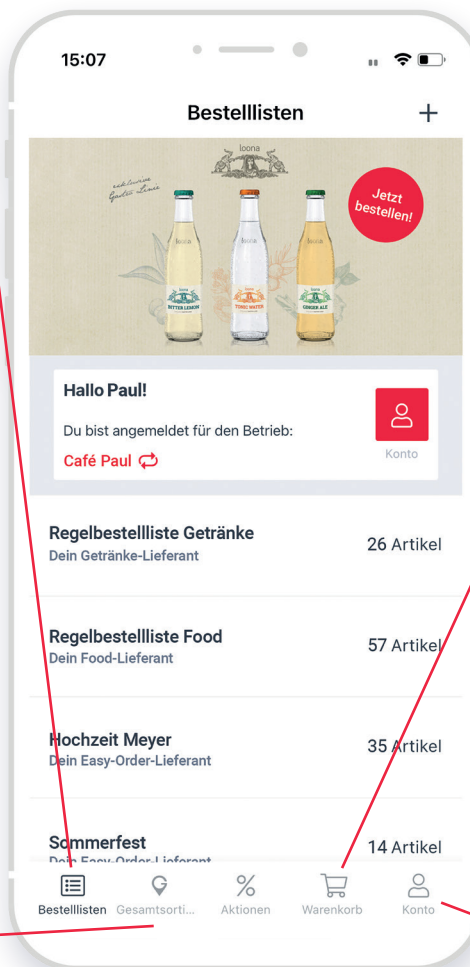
15:07

Bestelllisten +

loona

Jetzt bestellen!

BITTER LEMON TONIC WATER GINGER ALE

Hallo Paul!

Du bist angemeldet für den Betrieb:

Café Paul

Konto

Regelbestellliste Getränke
Dein Getränke-Lieferant
26 Artikel

Regelbestellliste Food
Dein Food-Lieferant
57 Artikel

Hochzeit Meyer
Dein Easy-Order-Lieferant
35 Artikel

Sommerfest
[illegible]
14 Artikel

Bestelllisten Gesamtsorti... Aktionen Warenkorb Konto